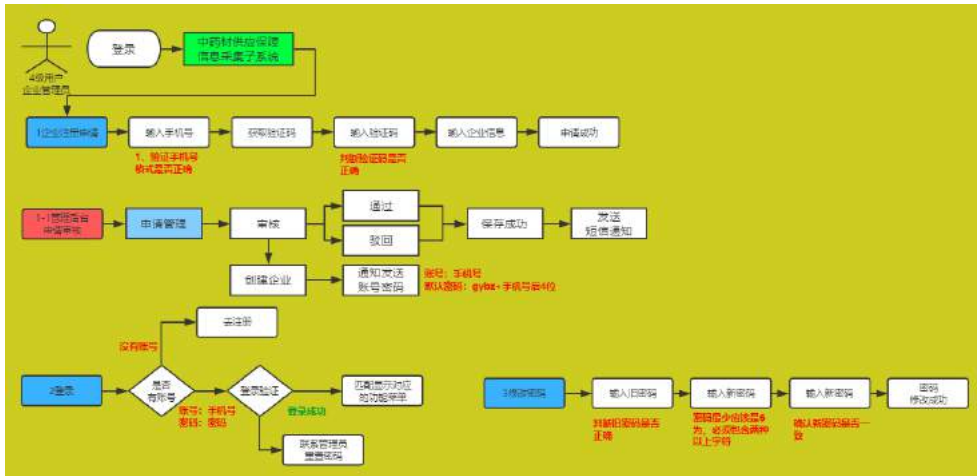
登录

中药材供应保障信息采集子系统

4级用户
企业管理员

1企业注册申请

输入手机号

获取验证码

输入验证码

输入企业信息

申请成功

1、验证手机号格式是否正确

判断验证码是否正确

1-1管理员审申请审核

申请管理

审核

通过

驳回

保存成功

发送短信通知

创建企业

通知发送账号密码

账号：手机号
默认密码：gybz+手机号后4位

去注册

没有账号

2登录

是否有账号

登录验证

匹配显示对应的功能菜单

登录成功

账号：手机号
密码：密码

联系管理员重置密码

3修改密码

输入旧密码

输入新密码

输入新密码

密码修改成功

判断旧密码是否正确

密码最少位数是6为，必须包含两种以上字符

确认新密码是否一致